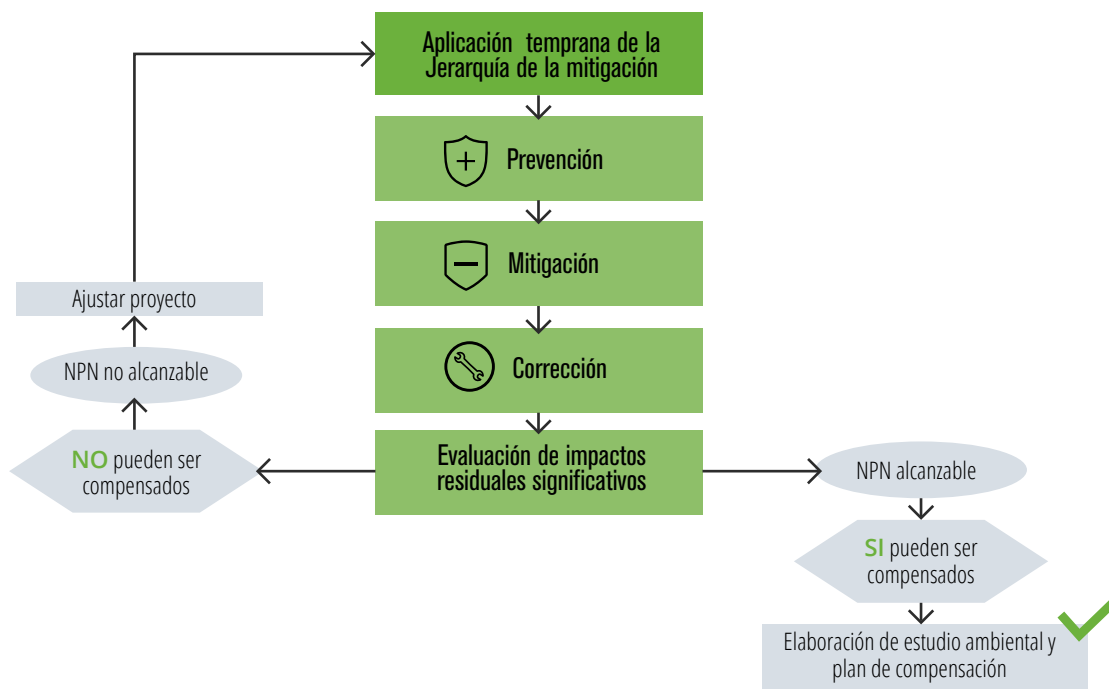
Aplicación temprana de la Jerarquía de la mitigación

Prevención

Mitigación

Corrección

Evaluación de impactos residuales significativos

Ajustar proyecto

NPN no alcanzable

NO pueden ser compensados

NPN alcanzable

SI pueden ser compensados

Elaboración de estudio ambiental y plan de compensación